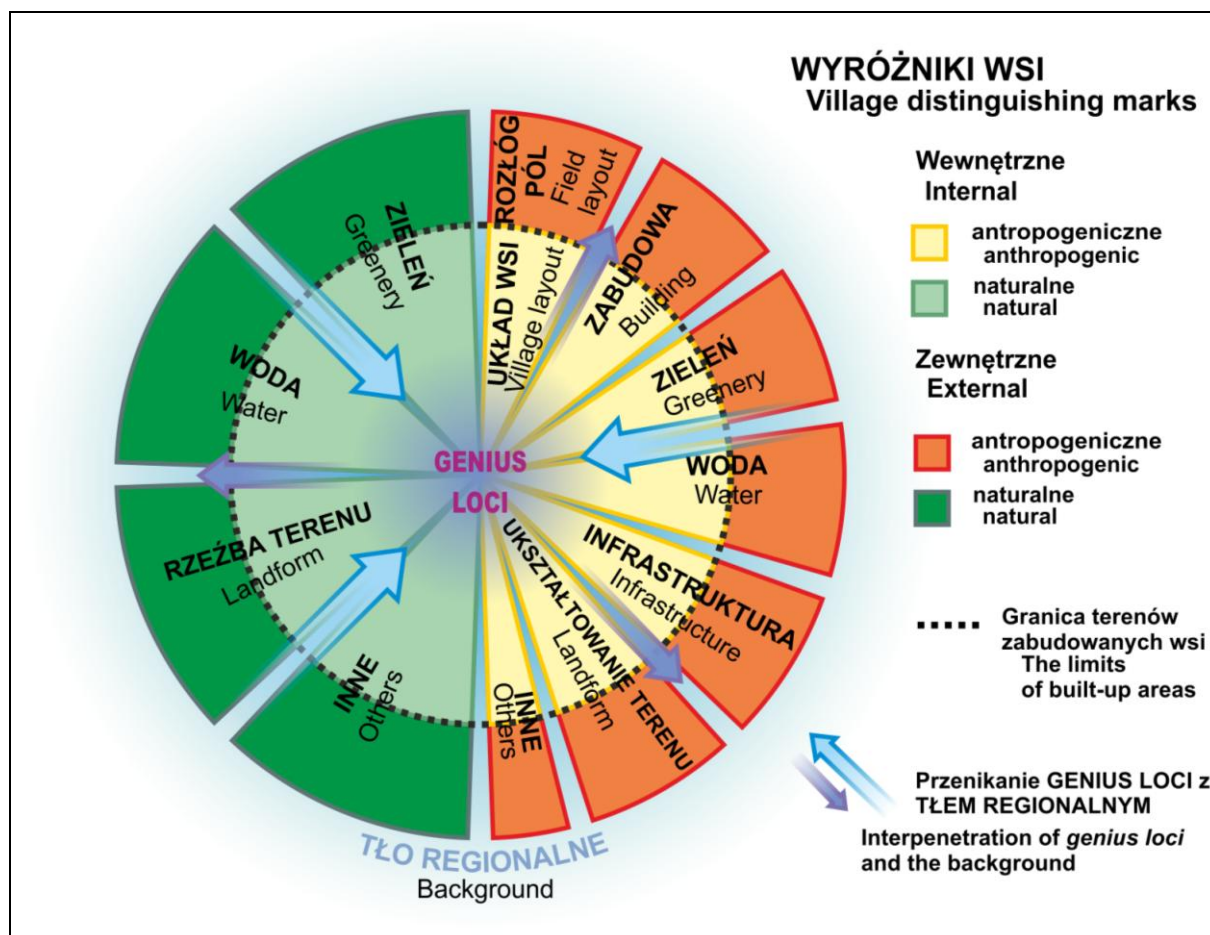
WYRÓŻNIKI WSI
Village distinguishing marks

Wewnętrzne
Internal

antropogeniczne
anthropogenic

naturalne
natural

Zewnętrzne
External

antropogeniczne
anthropogenic

naturalne
natural

Granica terenów zabudowanych wsi
The limits of built-up areas

Przenikanie GENIUS LOCI z TŁEM REGIONALNYM
Interpenetration of *genius loci* and the background

ZIELEŃ
Greenery

WODA
Water

RZEŹBA TERENU
Landform

INNE
Others

ROZŁÓG PÓL
Field layout

UKŁAD WSI
Village layout

ZABUDOWA
Building

ZIELEŃ
Greenery

WODA
Water

INFRASTRUKTURA
Infrastructure

UKSZTAŁTOWANIE TERENU
Landform

INNE
Others

GENIUS LOCI

TŁO REGIONALNE
Background